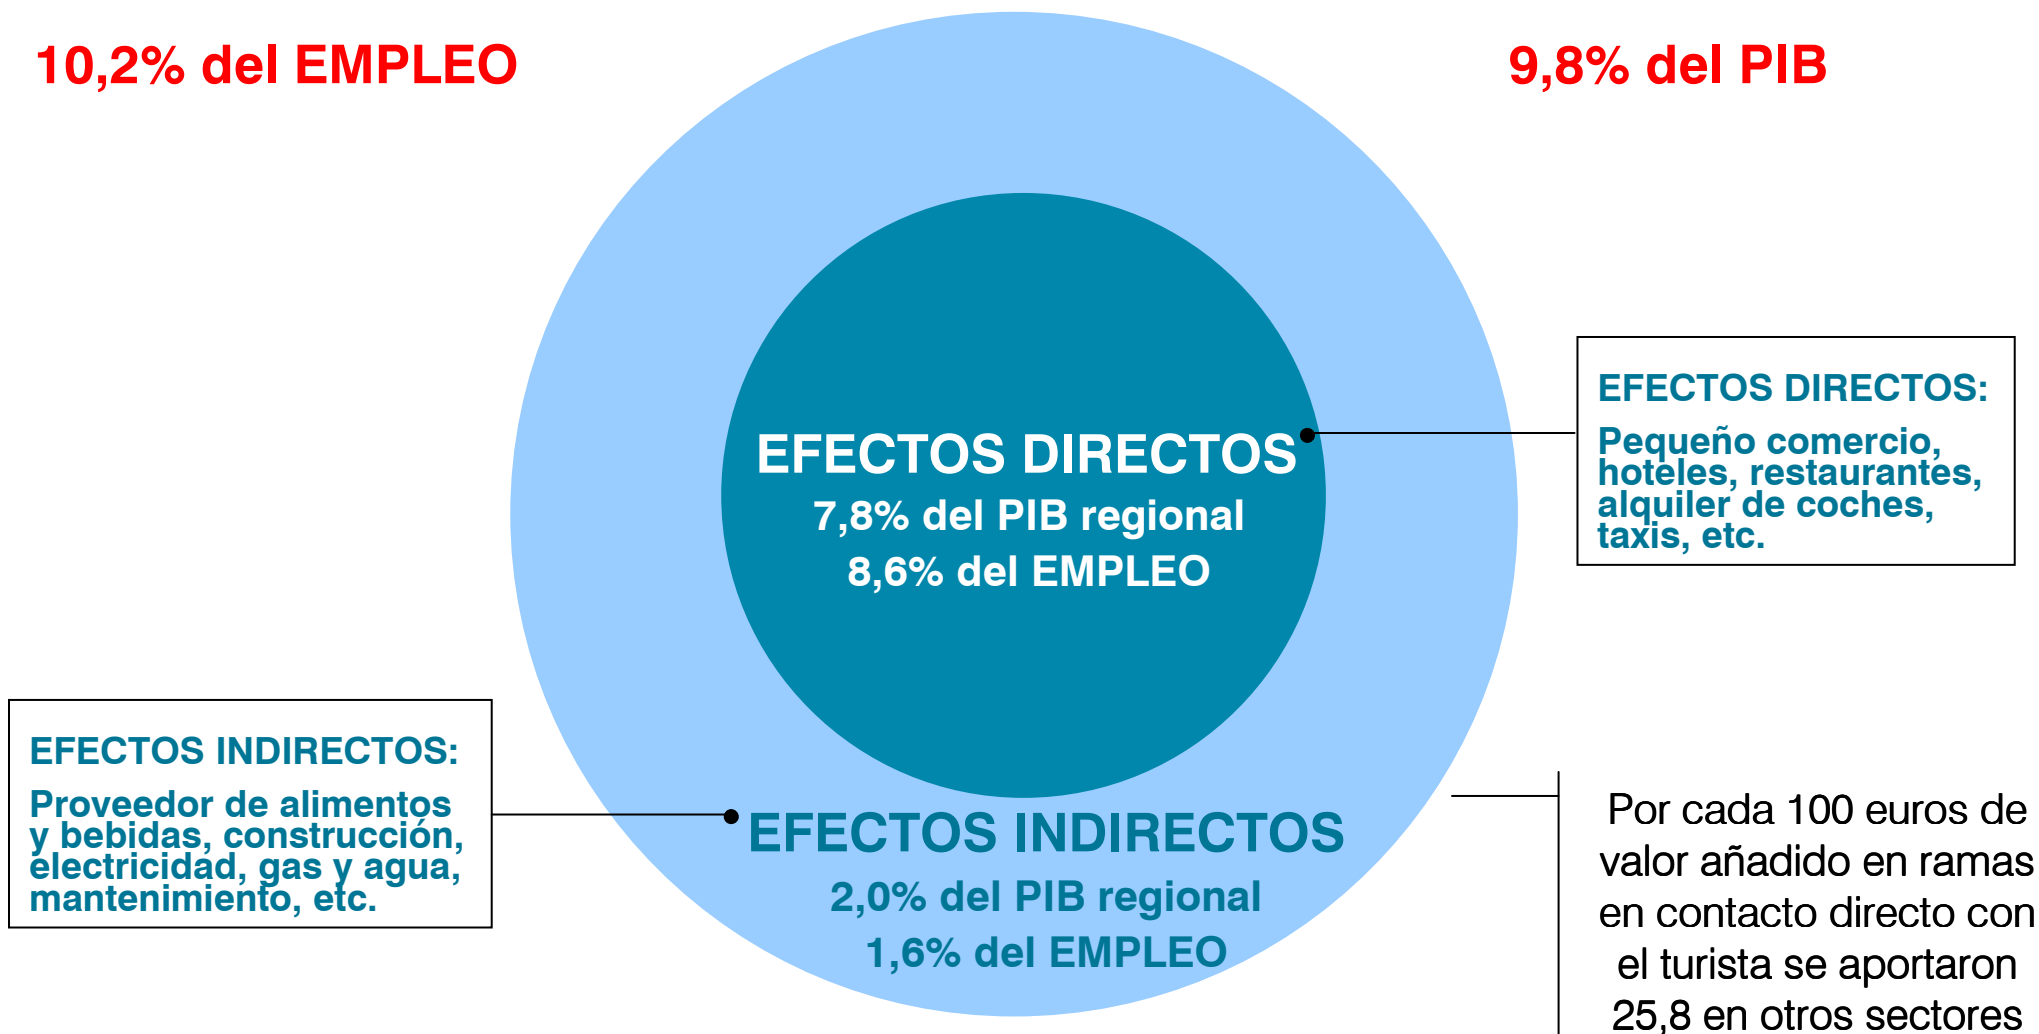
10,2% del EMPLEO

9,8% del PIB

EFECTOS DIRECTOS
7,8% del PIB regional
8,6% del EMPLEO

EFECTOS DIRECTOS:
Pequeño comercio, hoteles, restaurantes, alquiler de coches, taxis, etc.

EFECTOS INDIRECTOS:
Proveedor de alimentos y bebidas, construcción, electricidad, gas y agua, mantenimiento, etc.

EFECTOS INDIRECTOS
2,0% del PIB regional
1,6% del EMPLEO

Por cada 100 euros de valor añadido en ramas en contacto directo con el turista se aportaron 25,8 en otros sectores